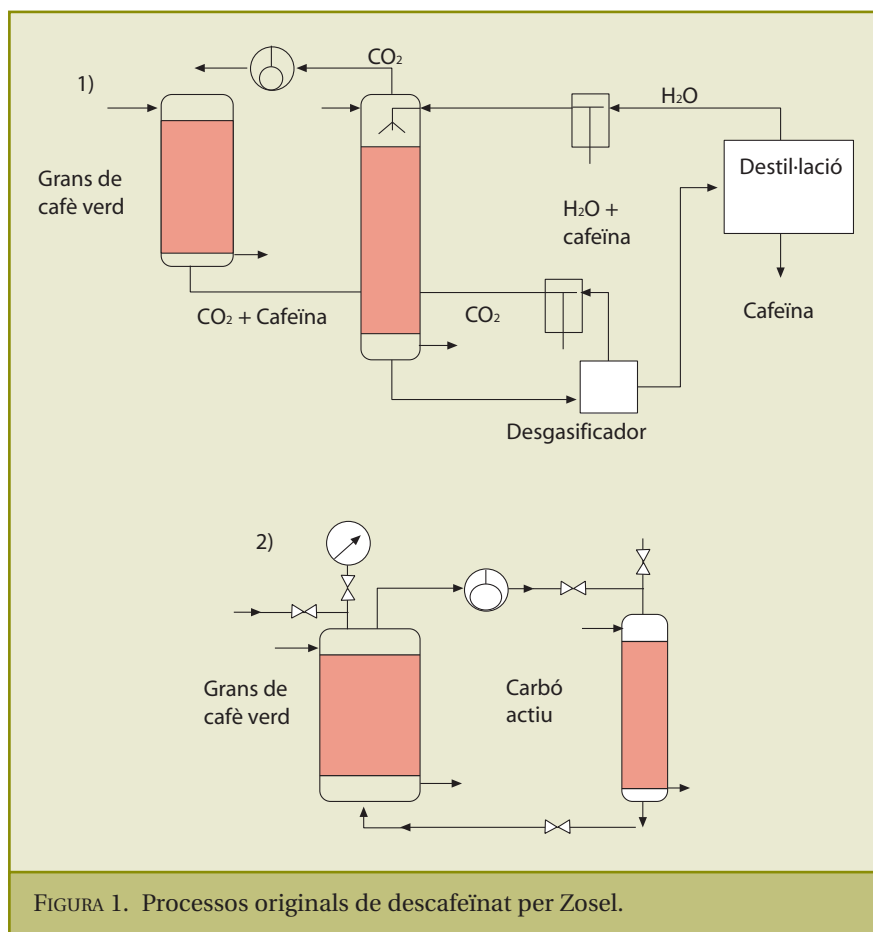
1)

$CO_2$

$H_2O$

Grans de cafè verd

Destil·lació

$H_2O$ + cafeïna

$CO_2$ + Cafeïna

$CO_2$

Cafeïna

Desgasificador

2)

Grans de cafè verd

Carbó actiu

FIGURA 1. Processos originals de descafeïnat per Zosel.